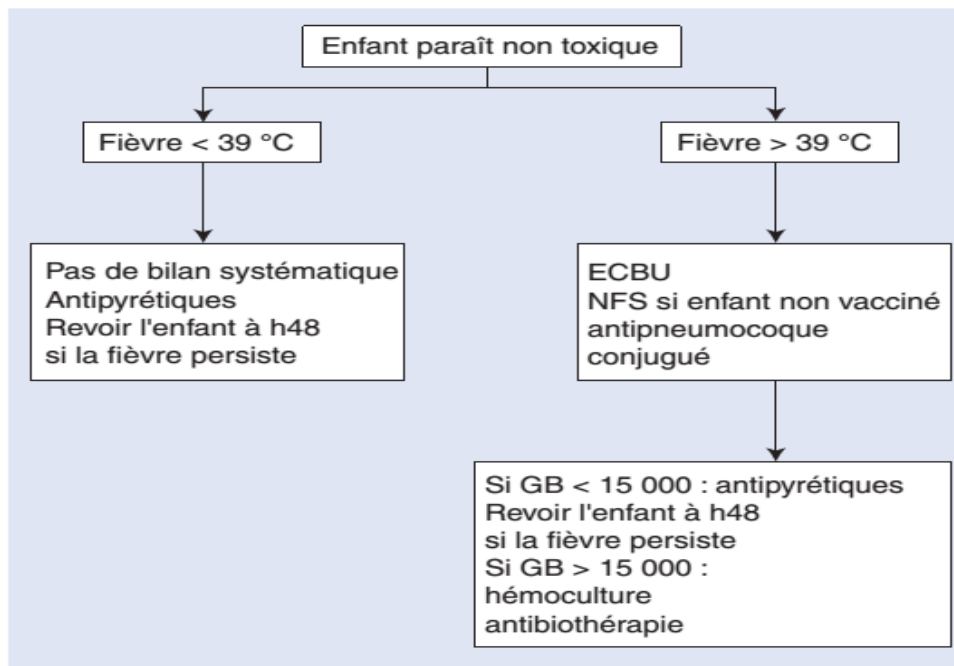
Enfant paraît non toxique

Fièvre < 39 °C

Fièvre > 39 °C

Pas de bilan systématique
Antipyrétiques
Revoir l'enfant à h48
si la fièvre persiste

ECBU
NFS si enfant non vacciné
antipneumocoque
conjugué

Si GB < 15 000 : antipyrétiques
Revoir l'enfant à h48
si la fièvre persiste
Si GB > 15 000 :
hémoculture
antibiothérapie